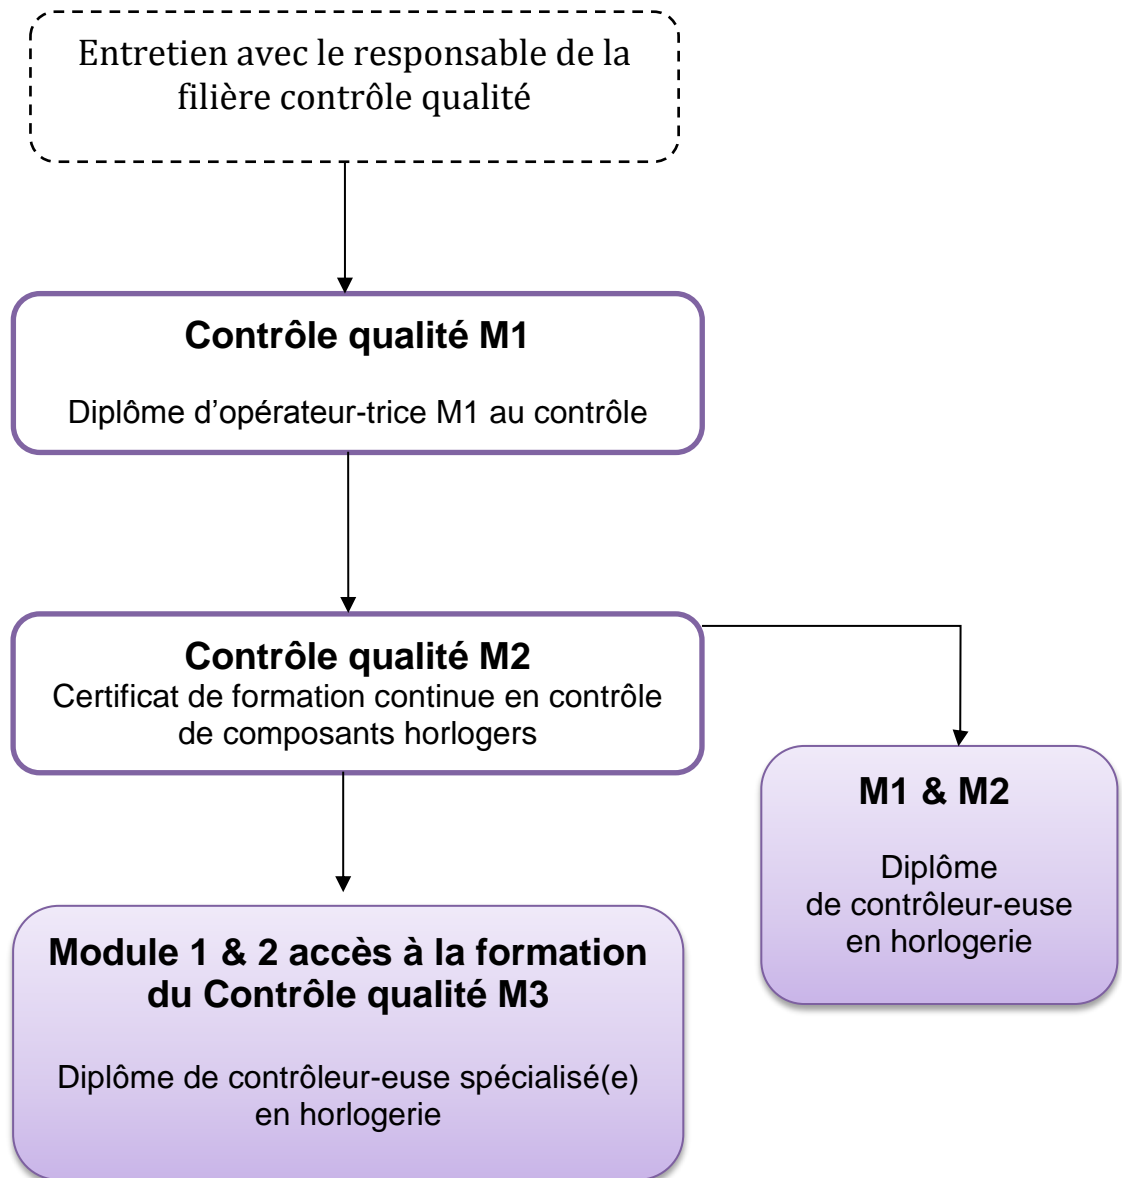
Entretien avec le responsable de la filière contrôle qualité

**Contrôle qualité M1**

Diplôme d’opérateur-trice M1 au contrôle

**Contrôle qualité M2**
Certificat de formation continue en contrôle de composants horlogers

**M1 & M2**

Diplôme de contrôleur-euse en horlogerie

**Module 1 & 2 accès à la formation du Contrôle qualité M3**

Diplôme de contrôleur-euse spécialisé(e) en horlogerie